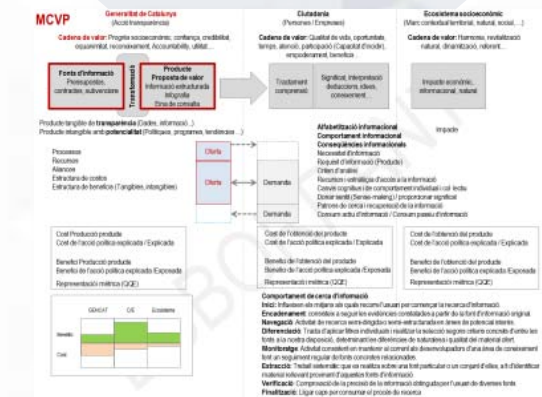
MCVP

Generalitat de Catalunya
(Acció transparència)

Cadena de valor: Progrés socioeconòmic, confiança, credibilitat, coneixement, reconeixement, Accountability, utilitat...

Font d'informació
Pressupostos, contractes, subvencions

Transformació

Producte
Proposta de valor
Informació estructurada
Infografia
Eina de consulta

Ciutadania
(Persones / Empreses)

Cadena de valor: Qualitat de vida, oportunitats, temps, alcanç, participació (Capacitat d'incidir), empoderament, benefici...

Tractament
consum

Significat, interpretació
distraccions, idees, coneixement...

Ecosistema socioeconòmic
(Marc contextual territorial, natural, social, ...)

Cadena de valor: Harmonia, revitalització natural, dinamització, referent...

Impacte econòmic, informacional, natural

Producte tangible de transparència (Dades, informació...)
Producte intangible amb potencialitat (Polítiques, programes, tendències...)

Alfabetització informacional
Comportament informacional
Conseqüències informacionals
Necessitat d'informació
Requisit d'informació (Producte)
Criteri d'anàlisi
Recursos i estratègia d'accés a la informació
Conveni cognitiu i de comportament individual i col·lectiu
Domini sentit (Sense-making) / proporcionar significat
Patrons de cerca i recuperació de la informació
Consum actiu d'informació / Consum passiu d'informació

Impacte

Processos
Recursos
Aliances
Estructura de costos
Estructura de beneficis (Tangibles, intangibles)

Oferta
Oferta
Demanda
Demanda

Cost Producció producte
Cost de l'acció política explicada / Explicada

Benefici Producció producte
Benefici de l'acció política explicada / Exposada

Representació mètrica (QGE)

Cost de l'obtenció del producte
Cost de l'acció política explicada / Explicada

Benefici de l'obtenció del producte
Benefici de l'acció política explicada / Exposada

Representació mètrica (QGE)

Cost de l'obtenció del producte
Cost de l'acció política explicada / Explicada

Benefici de l'obtenció del producte
Benefici de l'acció política explicada / Exposada

Representació mètrica (QGE)

| | GENCAT | CIE | Ecosistema |
|---|---|---|---|
| Benefici | | | |
| Cost | | | |

Comportament de cerca d'informació
Inici: Influeixen els mitjans als quals recorre l'usuari per començar la recerca d'informació.
Encadenament: connectar a seguretes evidències contrastades a partir de la font d'informació original.
Navegació: Activitat de recerca semi-dirigida o semi-estructurada en àrees de potencial interès.
Diferenciació: Tracta d'aplicar filtres individuals i realitzar la selecció segons criteris coneguts d'entre les fonts a la nostra disposició, determinant les diferències de naturalesa i qualitat del material oferit.
Monitoratge: Activitat consistent en mantenir al corrent els desenvolupadors d'una àrea de coneixement fent un seguiment regular de fonts concretes relacionades.
Extracció: Treball sistemàtic que es realitza sobre una font particular o un conjunt d'elles, a fi d'identificar material rellevant provinent d'aquestes fonts d'informació.
Verificació: Comprovació de la precisió de la informació distingida per l'usuari de diverses fonts.
Finalització: Lligar caps per consumar el procés de recerca.